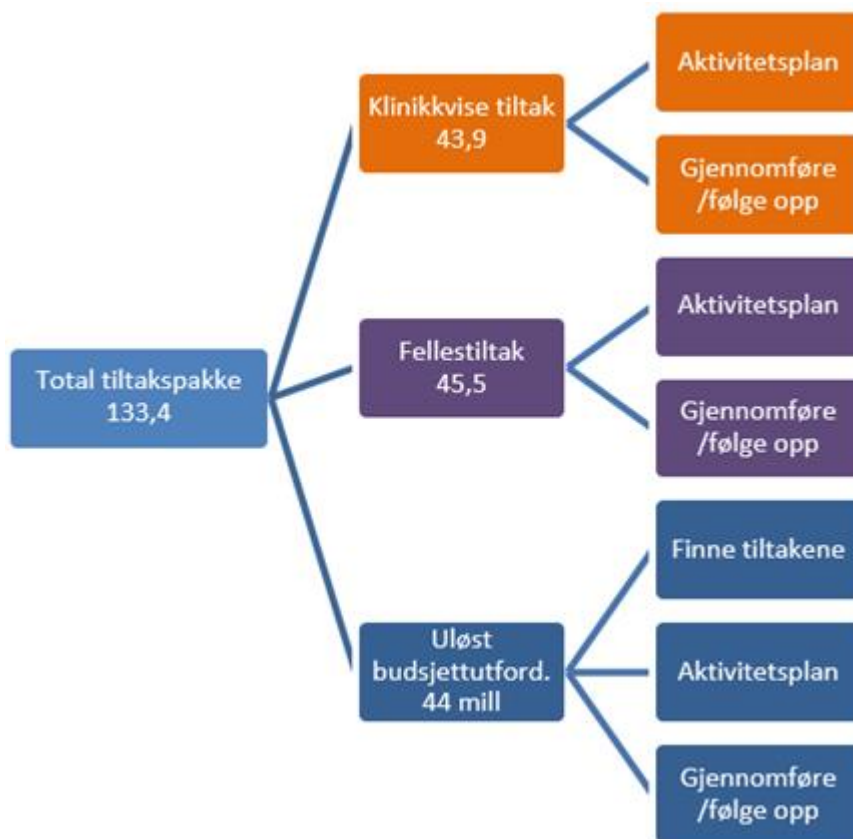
Total tiltakspakke
133,4

Klinikkvise tiltak
43,9

Aktivitetsplan

Gjennomføre
/følge opp

Fellestiltak
45,5

Aktivitetsplan

Gjennomføre
/følge opp

Uløst
budsjettutford.
44 mill

Finne tiltakene

Aktivitetsplan

Gjennomføre
/følge opp